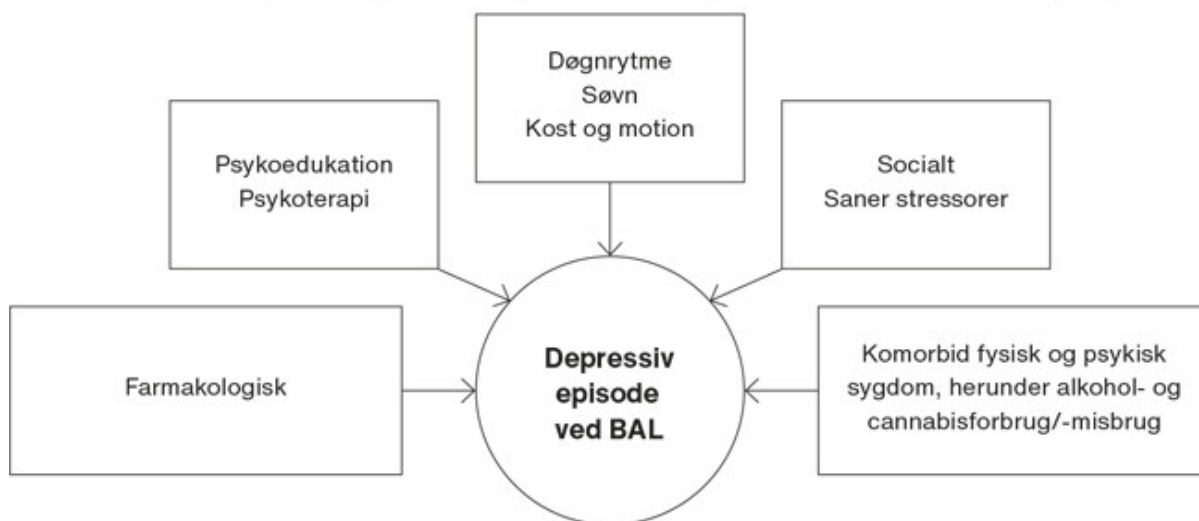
Døgnrytme
Søvn
Kost og motion

Psykoedukation
Psykoterapi

Socialt
Saner stressorer

Farmakologisk

Depressiv episode ved BAL

Komorbid fysisk og psykisk sygdom, herunder alkohol- og cannabisforbrug/-misbrug